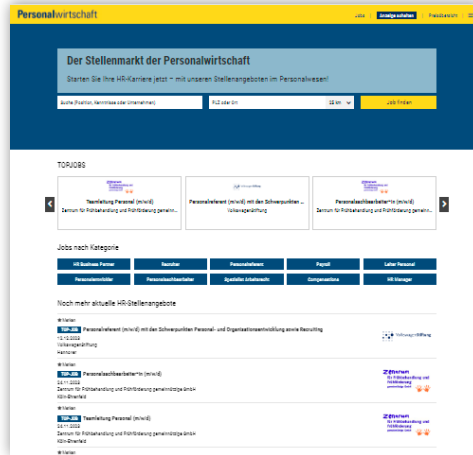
Personalwirtschaft

Jobs | Anzeige schalten | Preisübersicht

Der Stellenmarkt der Personalwirtschaft

Starten Sie Ihre HR-Karriere jetzt – mit unseren Stellenangeboten im Personalwesen!

Suche (Position, Kenntnisse oder Unternehmen)

PLZ oder Ort

km

Job finden

TOPJOBS

Teamleitung Personal (m/w/d)
Zentrum für Frühbehandlung und Frühförderung gemeinn...

Personalreferent (m/w/d) mit den Schwerpunkten ...
Volkswagen Stiftung

Personalsachbearbeiter*in (m/w/d)
Zentrum für Frühbehandlung und Frühförderung gemeinn...

Jobs nach Kategorie

| HR Business Partner | Recruiter | Personalreferent | Payroll | Leiter Personal |
|---|---|---|---|---|
| Personalentwickler | Personalsachbearbeiter | Spezialist Arbeitsrecht | Compensations | HR Manager |

Noch mehr aktuelle HR-Stellenangebote

Merken
TOP-JOB Personalreferent (m/w/d) mit den Schwerpunkten Personal- und Organisationsentwicklung sowie Recruiting
12.12.2022
Volkswagen Stiftung
Hannover

Merken
TOP-JOB Personalsachbearbeiter*in (m/w/d)
24.11.2022
Zentrum für Frühbehandlung und Frühförderung gemeinnützige GmbH
Köln-Ehrenfeld

Merken
TOP-JOB Teamleitung Personal (m/w/d)
24.11.2022
Zentrum für Frühbehandlung und Frühförderung gemeinnützige GmbH
Köln-Ehrenfeld

Merken